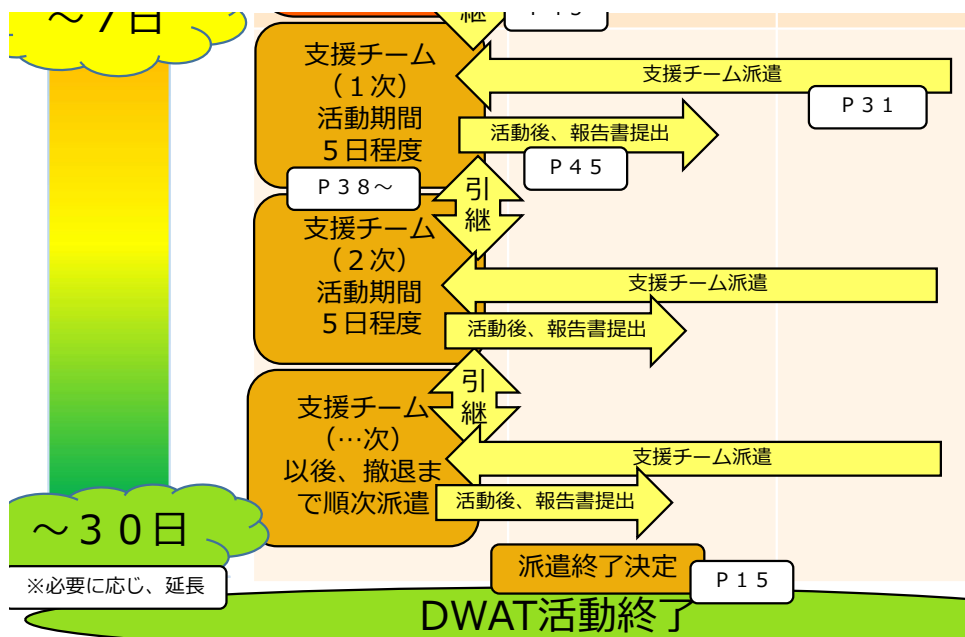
～7日

継

P 1 5

支援チーム
（１次）
活動期間
５日程度

支援チーム派遣

P３１

活動後、報告書提出

P４５

P３８～

引
継

支援チーム
（２次）
活動期間
５日程度

支援チーム派遣

活動後、報告書提出

引
継

支援チーム
（…次）
以後、撤退まで順次派遣

支援チーム派遣

活動後、報告書提出

～３０日

※必要に応じ、延長

派遣終了決定

P１５

DWAT活動終了